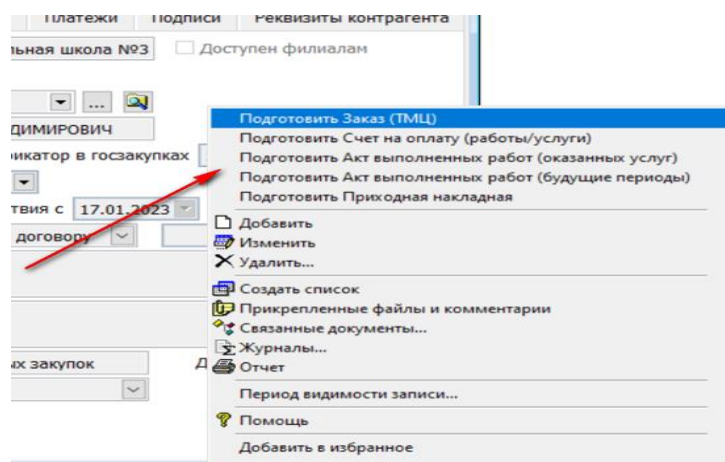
Платежи | Подписи | Реквизиты контрагента
льная школа №3
Доступен филиалам
...
ДИМИРОВИЧ
икатор в госзакупках
твия с 17.01.2023
договору
х закупок
Д

Подготовить Заказ (ТМЦ)
Подготовить Счет на оплату (работы/услуги)
Подготовить Акт выполненных работ (оказанных услуг)
Подготовить Акт выполненных работ (будущие периоды)
Подготовить Приходная накладная
Добавить
Изменить
Удалить...
Создать список
Прикрепленные файлы и комментарии
Связанные документы...
Журналы...
Отчет
Период видимости записи...
Помощь
Добавить в избранное